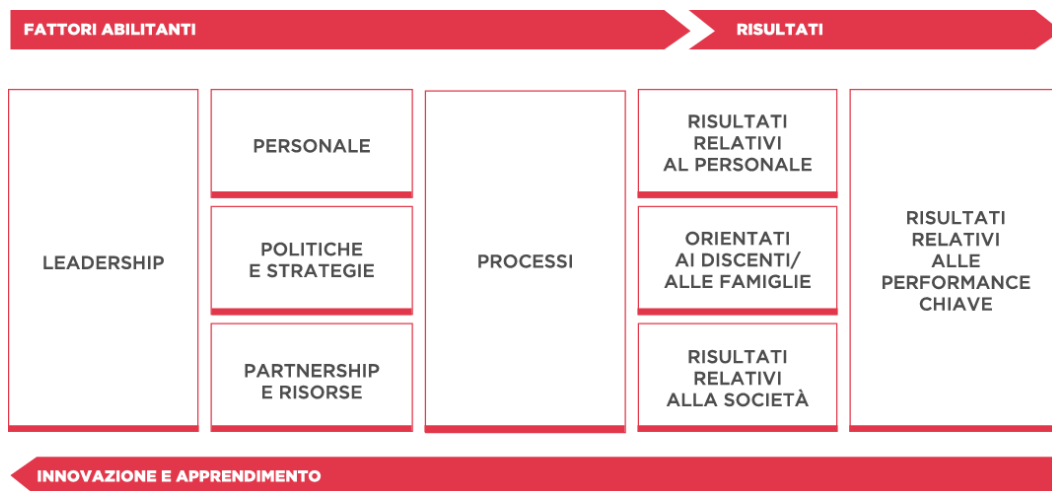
FATTORI ABILITANTI

RISULTATI

LEADERSHIP

PERSONALE

POLITICHE E STRATEGIE

PARTNERSHIP E RISORSE

PROCESSI

RISULTATI RELATIVI AL PERSONALE

ORIENTATI AI DISCENTI/ ALLE FAMIGLIE

RISULTATI RELATIVI ALLA SOCIETÀ

RISULTATI RELATIVI ALLE PERFORMANCE CHIAVE

INNOVAZIONE E APPRENDIMENTO